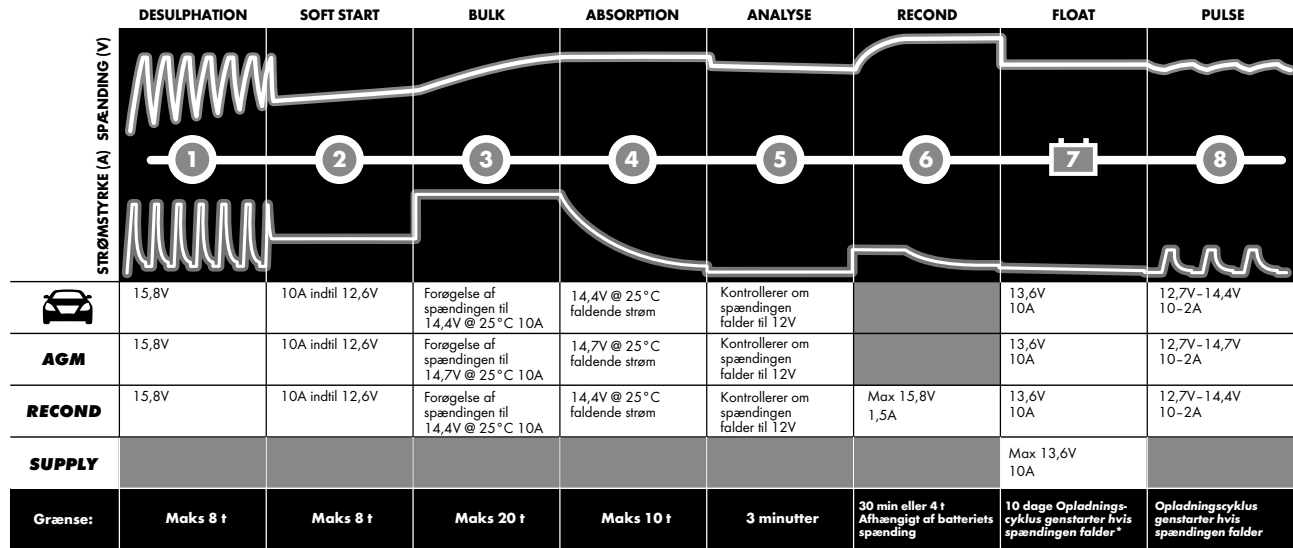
DESULPHATION SOFT START BULK ABSORPTION ANALYSE RECOND FLOAT PULSE

SPÆNDING (V)

STRØMSTYRKE (A)

1 2 3 4 5 6 7 8

| | DESULPHATION | SOFT START | BULK | ABSORPTION | ANALYSE | RECOND | FLOAT | PULSE |
|---|---|---|---|---|---|---|---|---|
| | 15,8V | 10A indtil 12,6V | Forøgelse af spændingen til 14,4V @ 25°C 10A | 14,4V @ 25°C faldende strøm | Kontrollerer om spændingen falder til 12V | | 13,6V 10A | 12,7V–14,4V 10–2A |
| AGM | 15,8V | 10A indtil 12,6V | Forøgelse af spændingen til 14,7V @ 25°C 10A | 14,7V @ 25°C faldende strøm | Kontrollerer om spændingen falder til 12V | | 13,6V 10A | 12,7V–14,7V 10–2A |
| RECOND | 15,8V | 10A indtil 12,6V | Forøgelse af spændingen til 14,4V @ 25°C 10A | 14,4V @ 25°C faldende strøm | Kontrollerer om spændingen falder til 12V | Max 15,8V 1,5A | 13,6V 10A | 12,7V–14,4V 10–2A |
| SUPPLY | | | | | | | Max 13,6V 10A | |
| Grænse: | Maks 8 t | Maks 8 t | Maks 20 t | Maks 10 t | 3 minutter | 30 min eller 4 t Afhængigt af batteriets spænding | 10 dage Opladningscyklus genstarter hvis spændingen falder* | Opladningscyklus genstarter hvis spændingen falder |